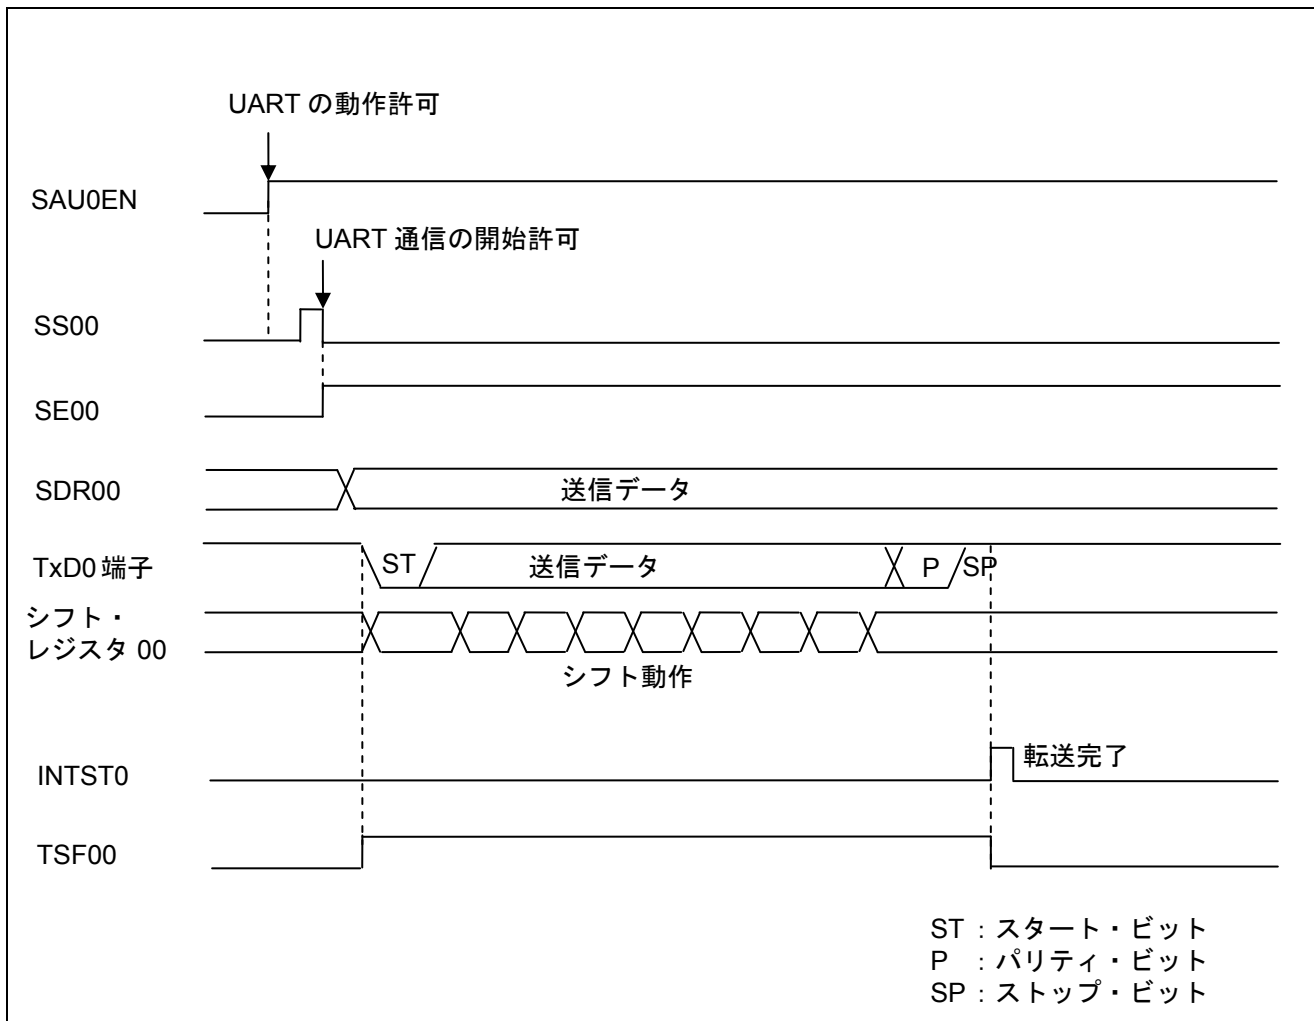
UART の動作許可

SAU0EN

UART 通信の開始許可

SS00

SE00

SDR00

送信データ

TxD0 端子

ST

送信データ

P

SP

シフト・レジスタ 00

シフト動作

INTST0

転送完了

TSF00

ST：スタート・ビット
P ：パリティ・ビット
SP：ストップ・ビット